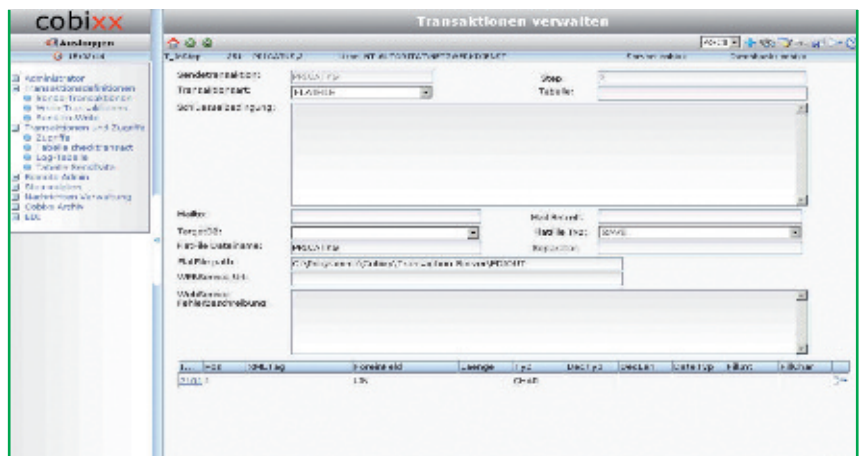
cobixx

Transaktionen verwalten

Ausloggen

Administrator
Transaktionsdefinitionen
Kondo-Transaktionen
Transaktionen und Zugriffe
Zugriffe
Tabelle checktransact
Log-Tabelle
Remote Admin
Cobixx Archiv
EDI

Sendetransaktion:
Transaktionsart:
Step:
Tabelle:
Schlüsselbedingung:
Mailto:
Mail Betreff:
TargetDB:
Flatfile Typ:
Flatfile Dateiname:
Flatfilepfad:
Webfilemask:
Fehlerbeschreibung:

| Pos | XMLTag | Fremdfeld | Laenge | Typ | DecTyp | DecLen | DateTyp | Fillart | Fillchar |
|---|---|---|---|---|---|---|---|---|---|
| | | | | CHAR | | | | | |